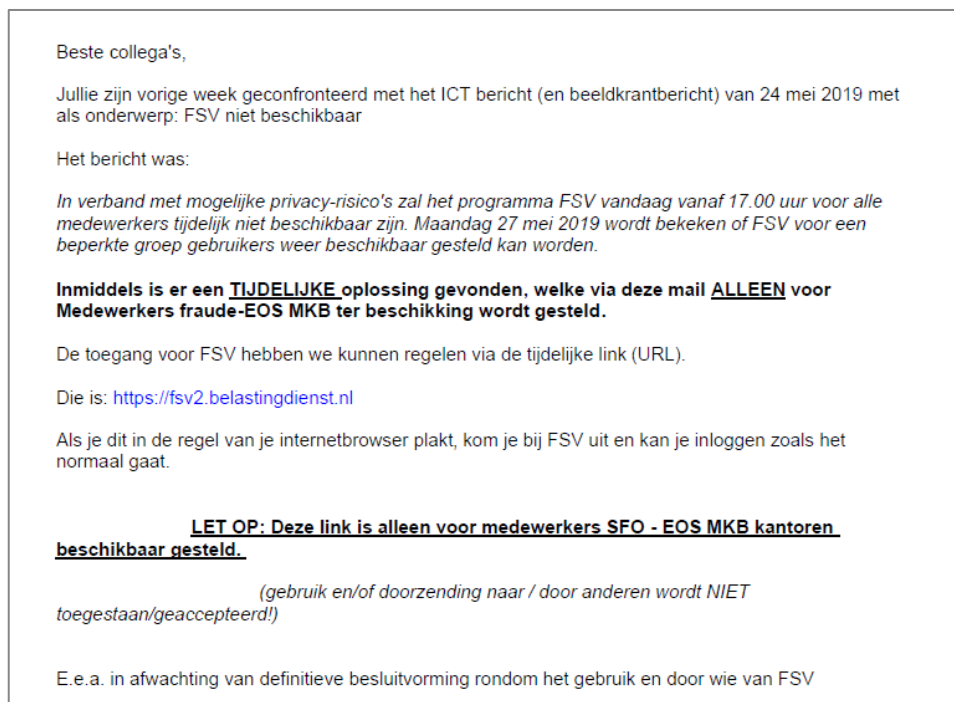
Beste collega's,

Jullie zijn vorige week geconfronteerd met het ICT bericht (en beeldkrantbericht) van 24 mei 2019 met als onderwerp: FSV niet beschikbaar

Het bericht was:

In verband met mogelijke privacy-risico's zal het programma FSV vandaag vanaf 17.00 uur voor alle medewerkers tijdelijk niet beschikbaar zijn. Maandag 27 mei 2019 wordt bekeken of FSV voor een beperkte groep gebruikers weer beschikbaar gesteld kan worden.

Inmiddels is er een TIJDELIJKE oplossing gevonden, welke via deze mail ALLEEN voor Medewerkers fraude-EOS MKB ter beschikking wordt gesteld.

De toegang voor FSV hebben we kunnen regelen via de tijdelijke link (URL).

Die is: https://fsv2.belastingdienst.nl

Als je dit in de regel van je internetbrowser plakt, kom je bij FSV uit en kan je inloggen zoals het normaal gaat.

LET OP: Deze link is alleen voor medewerkers SFO - EOS MKB kantoren beschikbaar gesteld.

(gebruik en/of doorzending naar / door anderen wordt NIET toegestaan/geaccepteerd!)

E.e.a. in afwachting van definitieve besluitvorming rondom het gebruik en door wie van FSV